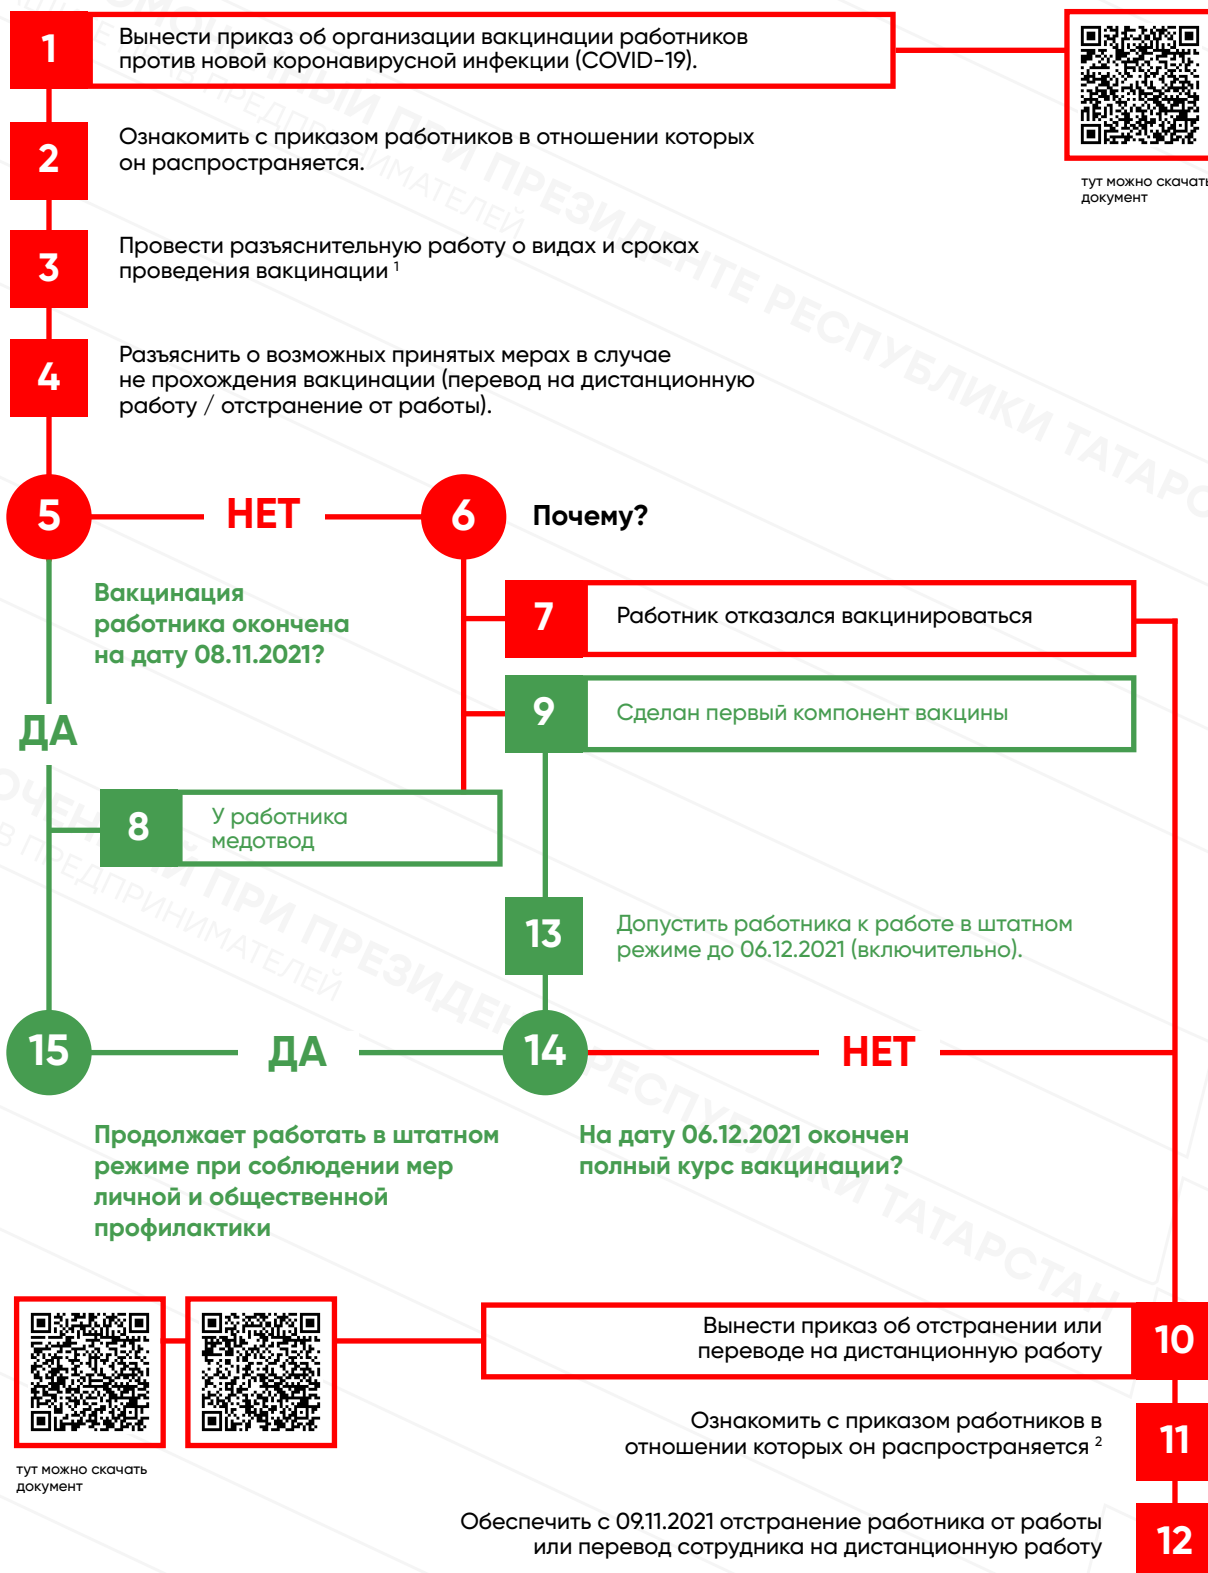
1 Вынести приказ об организации вакцинации работников против новой коронавирусной инфекции (COVID-19).

тут можно скачать документ

2 Ознакомить с приказом работников в отношении которых он распространяется.

3 Провести разъяснительную работу о видах и сроках проведения вакцинации $^1$

4 Разъяснить о возможных принятых мерах в случае не прохождения вакцинации (перевод на дистанционную работу / отстранение от работы).

5 НЕТ 6 Почему?

Вакцинация работника окончена на дату 08.11.2021?

7 Работник отказался вакцинироваться

9 Сделан первый компонент вакцины

ДА

8 У работника медотвод

13 Допустить работника к работе в штатном режиме до 06.12.2021 (включительно).

15 ДА 14 НЕТ

Продолжает работать в штатном режиме при соблюдении мер личной и общественной профилактики

На дату 06.12.2021 окончен полный курс вакцинации?

Вынести приказ об отстранении или переводе на дистанционную работу 10

тут можно скачать документ

Ознакомить с приказом работников в отношении которых он распространяется $^2$ 11

Обеспечить с 09.11.2021 отстранение работника от работы или перевод сотрудника на дистанционную работу 12